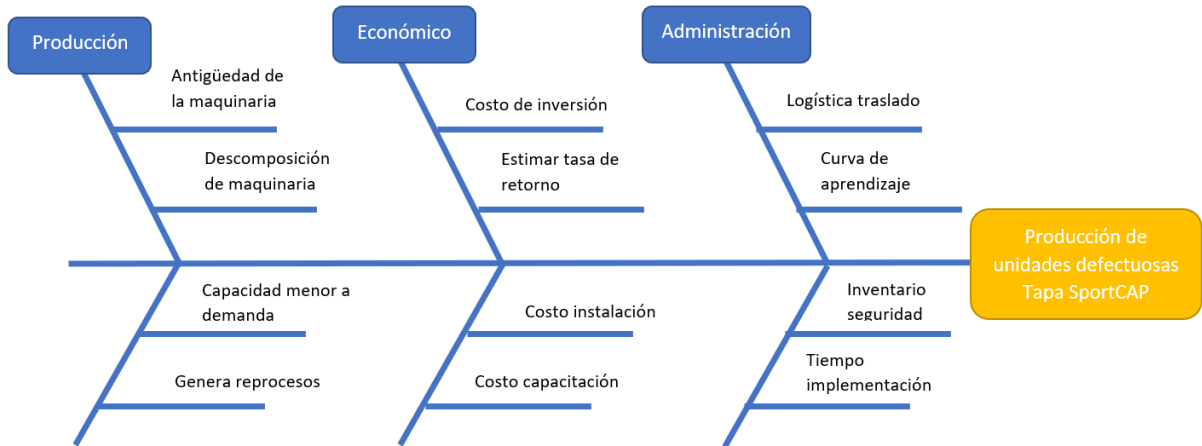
Producción

Antigüedad de la maquinaria

Descomposición de maquinaria

Capacidad menor a demanda

Genera reprocesos

Económico

Costo de inversión

Estimar tasa de retorno

Costo instalación

Costo capacitación

Administración

Logística traslado

Curva de aprendizaje

Inventario seguridad

Tiempo implementación

Producción de unidades defectuosas Tapa SportCAP